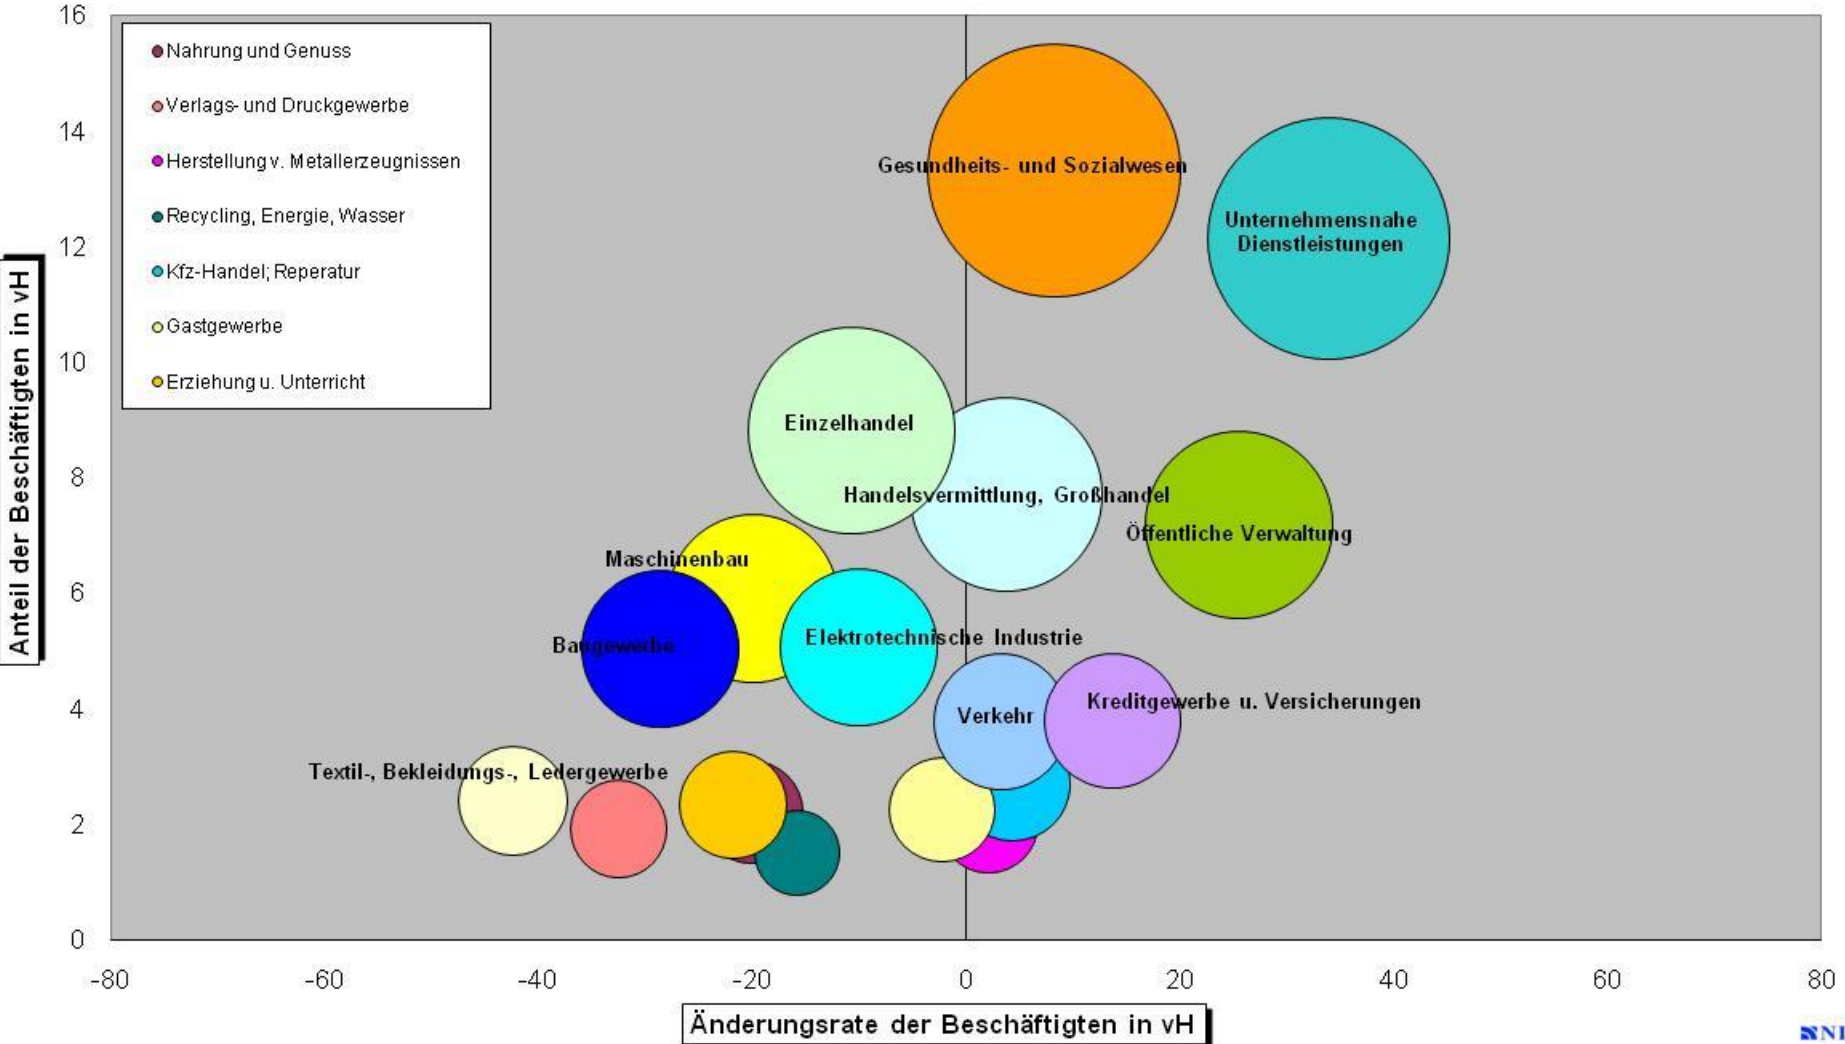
Nahrung und Genuss
Verlags- und Druckgewerbe
Herstellung v. Metallerzeugnissen
Recycling, Energie, Wasser
Kfz-Handel; Reperatur
Gastgewerbe
Erziehung u. Unterricht

Gesundheits- und Sozialwesen
Unternehmensnahe Dienstleistungen
Einzelhandel
Handelsvermittlung, Großhandel
Öffentliche Verwaltung
Maschinenbau
Baugewerbe
Elektrotechnische Industrie
Verkehr
Kreditgewerbe u. Versicherungen
Textil-, Bekleidungs-, Ledergewerbe

16
14
12
10
8
6
4
2
0

-80 -60 -40 -20 0 20 40 60 80

Anteil der Beschäftigten in vH
Änderungsrate der Beschäftigten in vH

NI